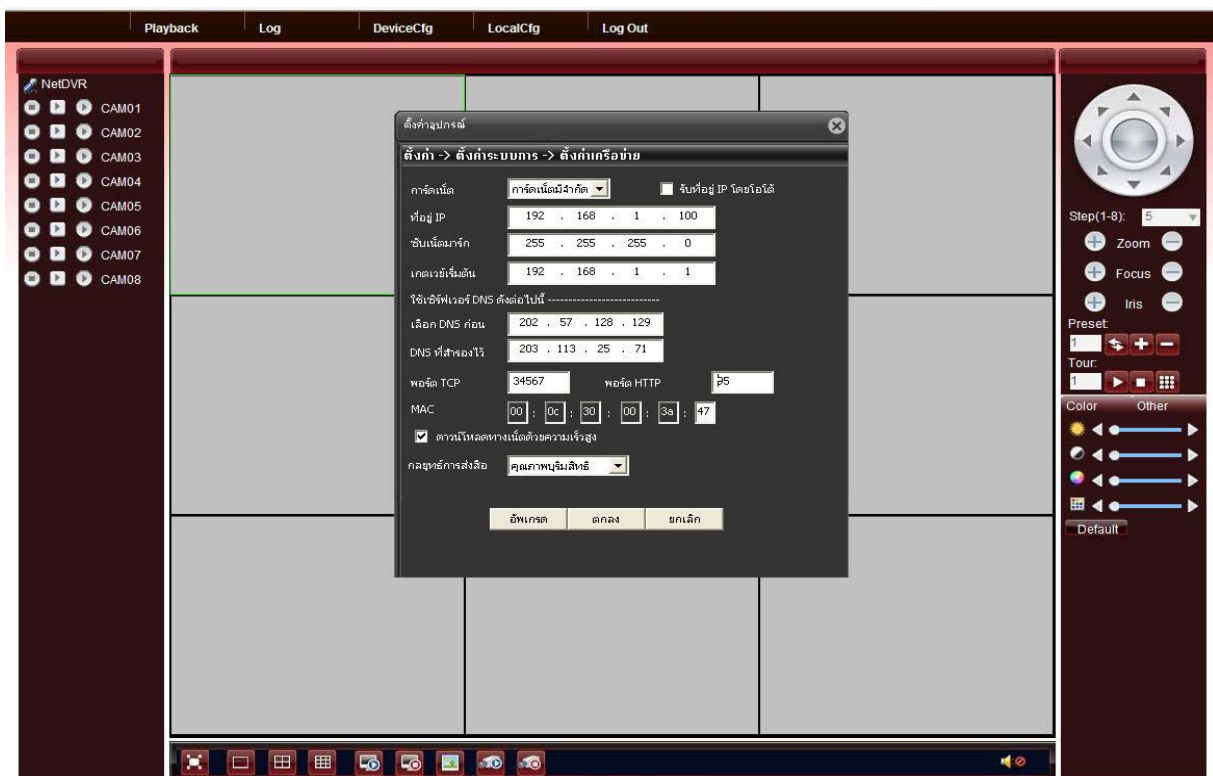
Playback Log DeviceCfg LocalCfg Log Out

NetDVR
CAM01
CAM02
CAM03
CAM04
CAM05
CAM06
CAM07
CAM08

ตั้งค่าอุปกรณ์

ตั้งค่า -> ตั้งค่าระบบการ -> ตั้งค่าเครือข่าย

การ์ดเน็ต การ์ดเน็ตมีจำกัด
รับที่อยู่ IP โดยโอโต้
ที่อยู่ IP 192 . 168 . 1 . 100
ซับเน็ตมาร์ก 255 . 255 . 255 . 0
เกตเวย์เริ่มต้น 192 . 168 . 1 . 1
ใช้เซิร์ฟเวอร์ DNS ดังต่อไปนี้ ----------------------------
เลือก DNS ก่อน 202 . 57 . 128 . 129
DNS ที่สำรองไว้ 203 . 113 . 25 . 71
พอร์ต TCP 34567 พอร์ต HTTP 85
MAC 00 : 0c : 30 : 00 : 3a : 47
ดาวน์โหลดทางเน็ตด้วยความเร็วสูง
กลยุทธ์การส่งสื่อ คุณภาพบุริมสิทธิ์

อัพเกรด ตกลง ยกเลิก

Step(1-8): 5
Zoom
Focus
Iris
Preset:
1
Tour:
1
Color Other
Default